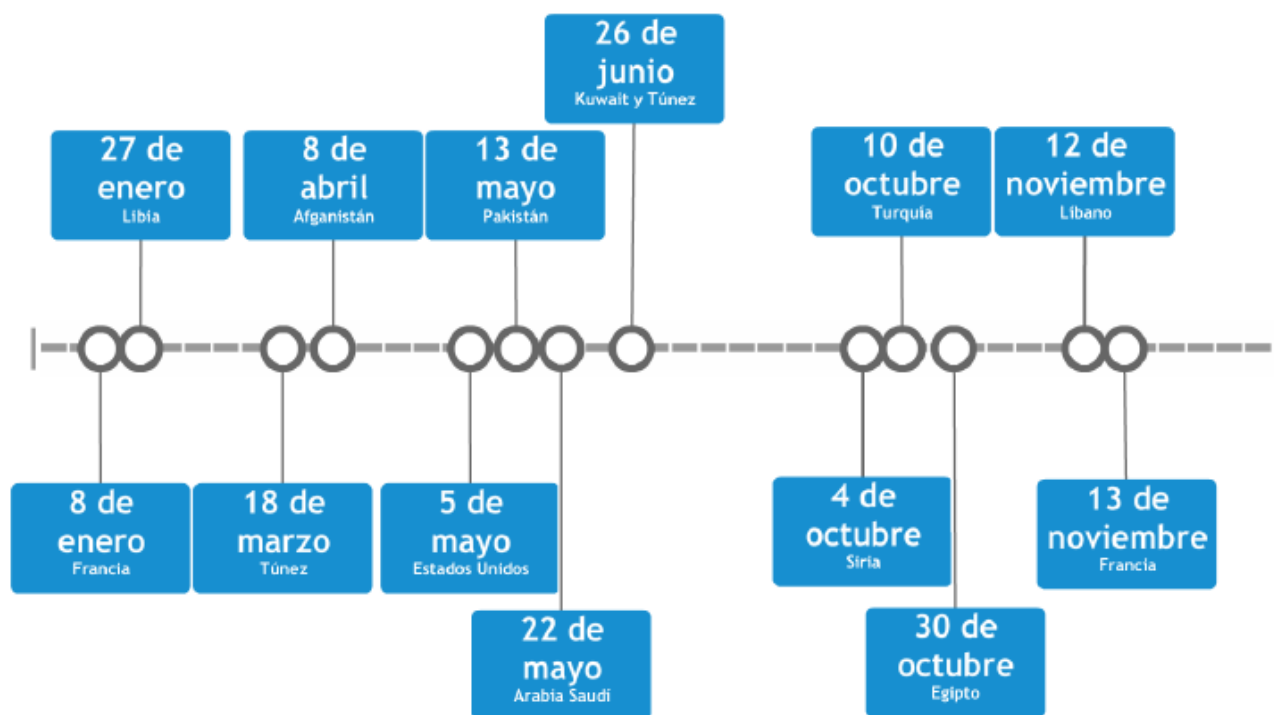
26 de junio
Kuwait y Túnez

27 de enero
Libia

8 de abril
Afganistán

13 de mayo
Pakistán

10 de octubre
Turquía

12 de noviembre
Líbano

8 de enero
Francia

18 de marzo
Túnez

5 de mayo
Estados Unidos

22 de mayo
Arabia Saudí

4 de octubre
Siria

30 de octubre
Egipto

13 de noviembre
Francia